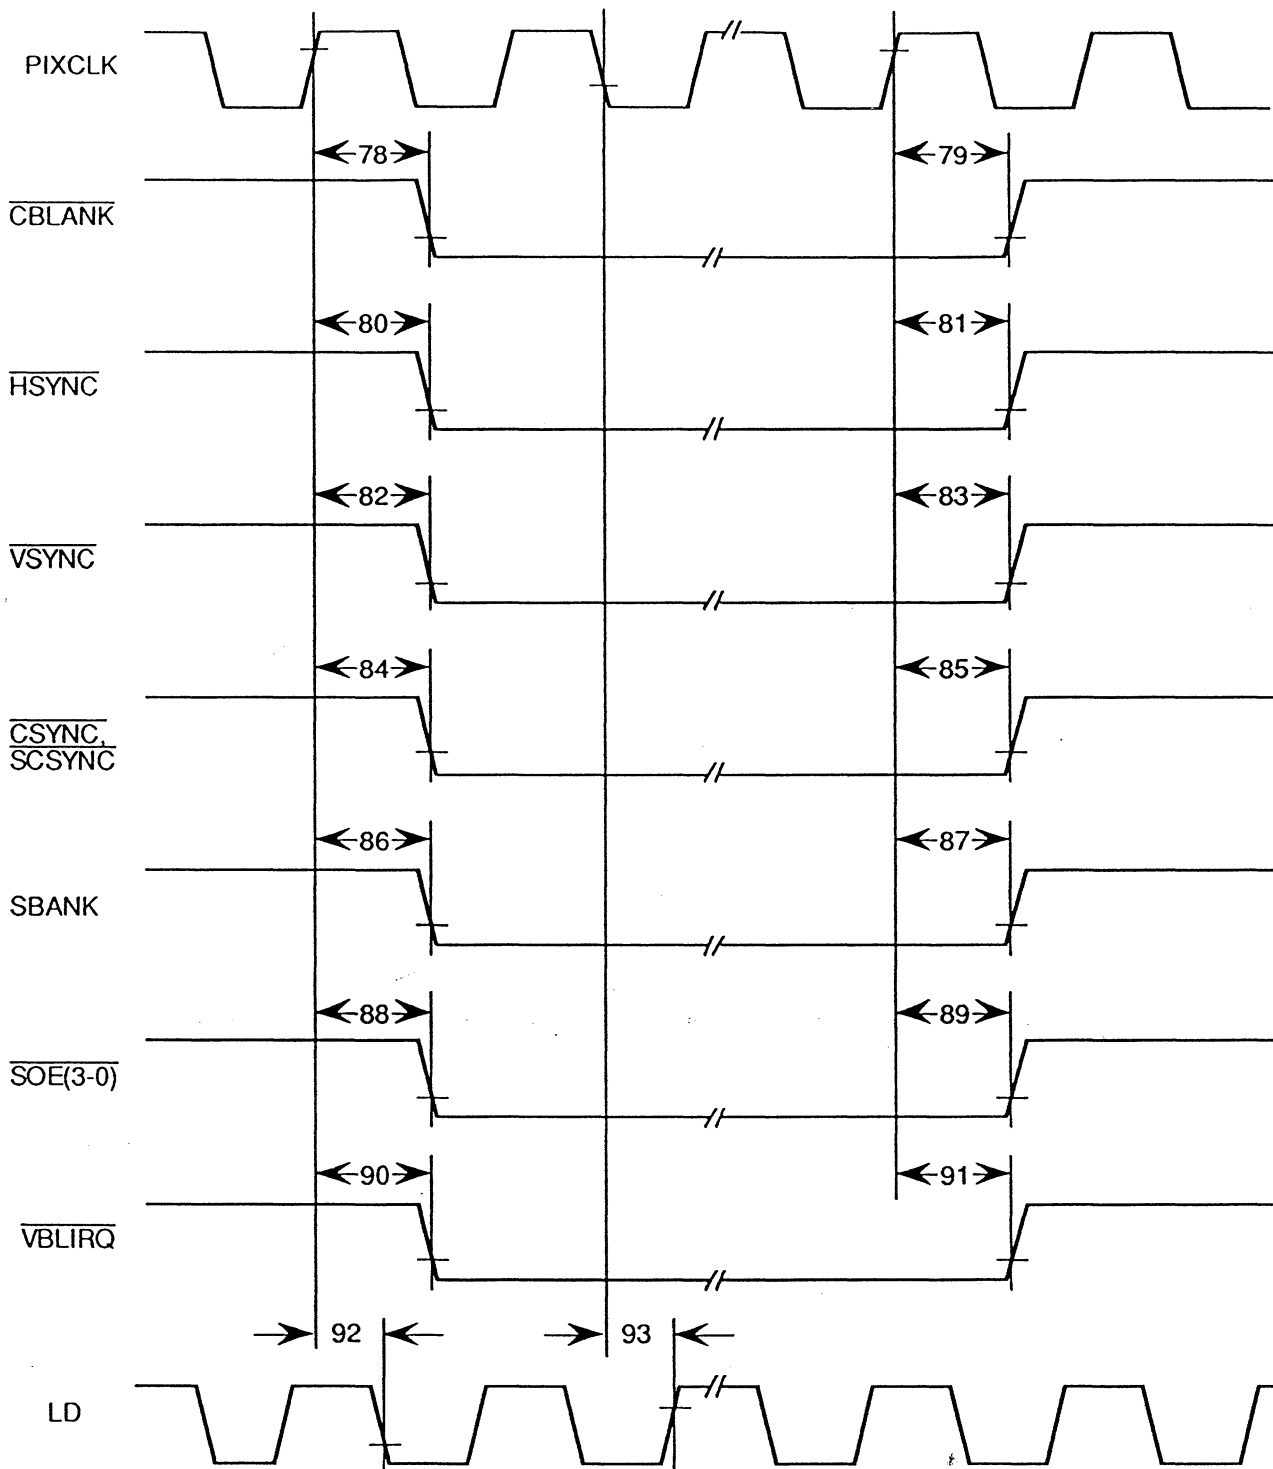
PIXCLK

78

79

$\overline{CBLANK}$

80

81

$\overline{HSYNC}$

82

83

$\overline{VSYNC}$

84

85

$\overline{CSYNC,}$
$\overline{SCSYNC}$

86

87

SBANK

88

89

$\overline{SOE(3-0)}$

90

91

$\overline{VBLIRQ}$

92

93

LD